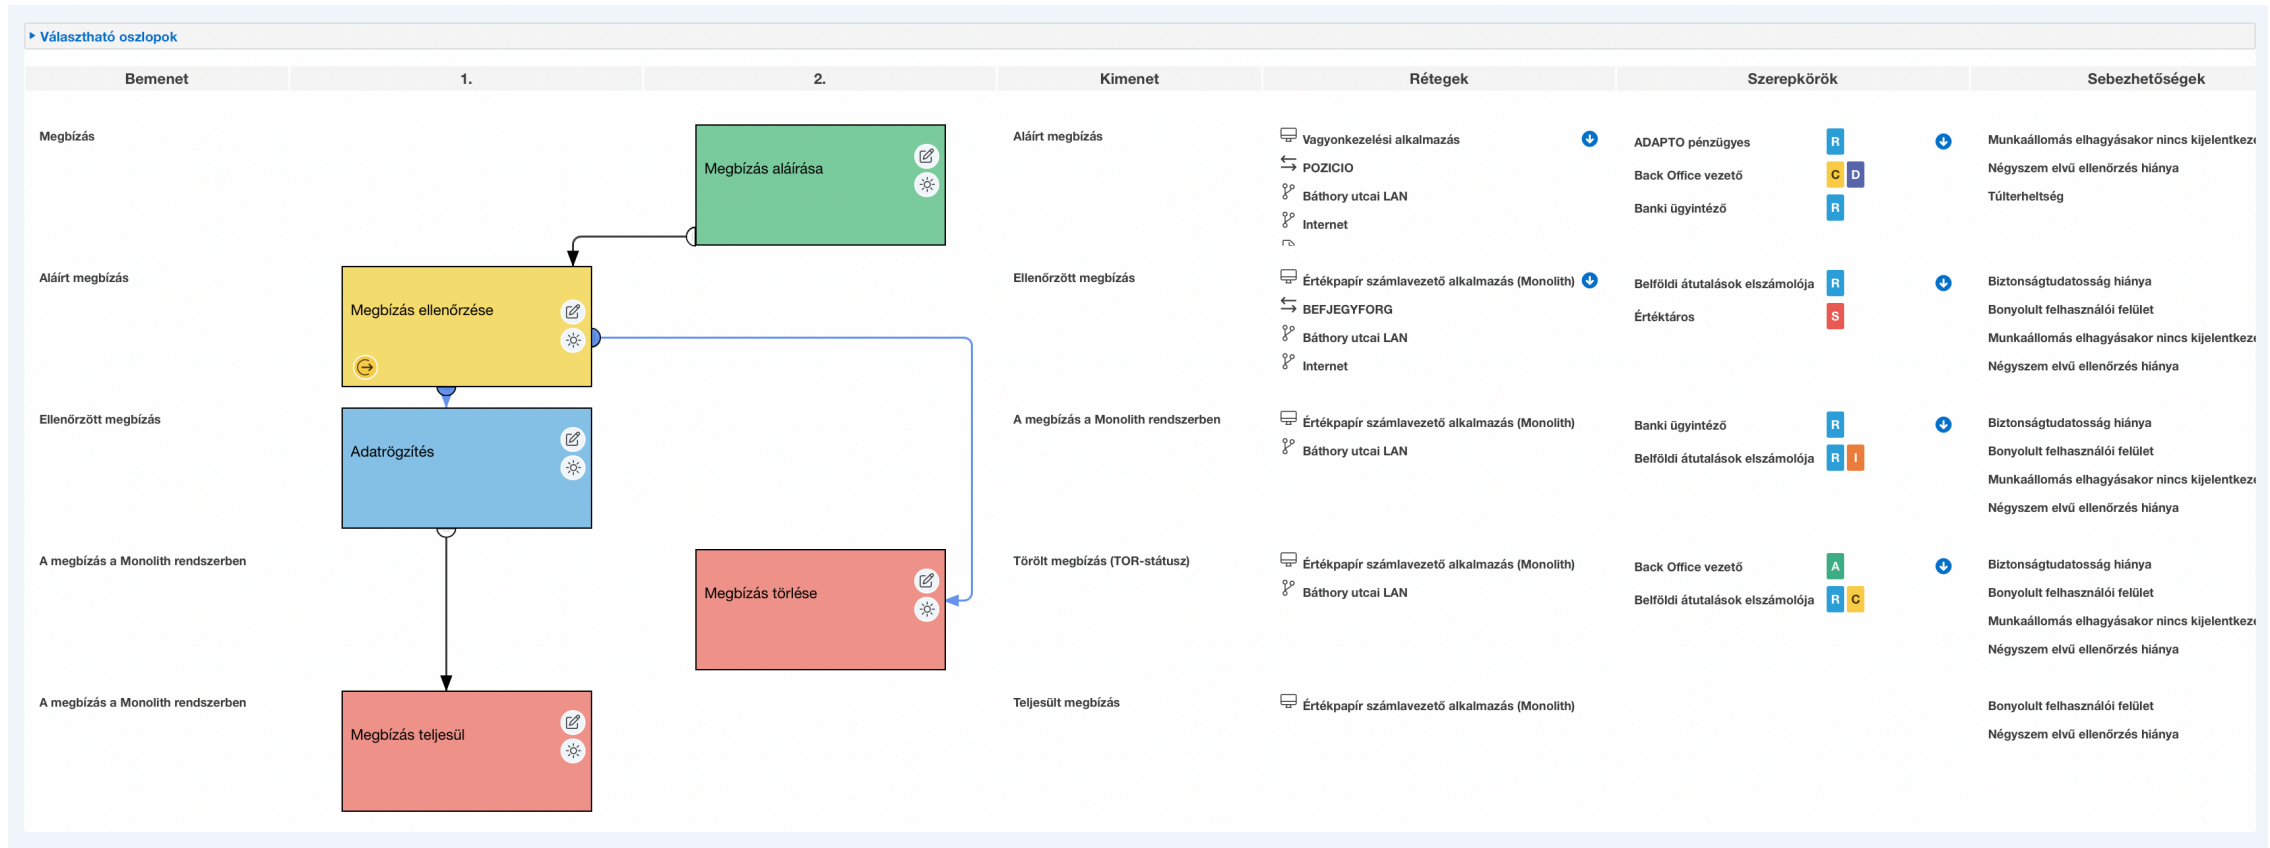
▸ Választható oszlopok

| Bemenet | 1. | 2. | Kimenet | Rétegek | Szerepkörök | Sebezhetőségek |
|---|---|---|---|---|---|---|
| Megbízás | | Megbízás aláírása | Aláírt megbízás | Vagyonkezelési alkalmazás<br>POZICIO<br>Báthory utcai LAN<br>Internet | ADAPTO pénzügyes R<br>Back Office vezető C D<br>Banki ügyintéző R | Munkaállomás elhagyásakor nincs kijelentkez<br>Négyszem elvű ellenőrzés hiánya<br>Túlterheltség |
| Aláírt megbízás | Megbízás ellenőrzése | | Ellenőrzött megbízás | Értékpapír számlavezető alkalmazás (Monolith)<br>BEFJEGYFORG<br>Báthory utcai LAN<br>Internet | Belföldi átutalások elszámolója R<br>Értéktáros S | Biztonságtudatosság hiánya<br>Bonyolult felhasználói felület<br>Munkaállomás elhagyásakor nincs kijelentkez<br>Négyszem elvű ellenőrzés hiánya |
| Ellenőrzött megbízás | Adatrögzítés | | A megbízás a Monolith rendszerben | Értékpapír számlavezető alkalmazás (Monolith)<br>Báthory utcai LAN | Banki ügyintéző R<br>Belföldi átutalások elszámolója R I | Biztonságtudatosság hiánya<br>Bonyolult felhasználói felület<br>Munkaállomás elhagyásakor nincs kijelentkez<br>Négyszem elvű ellenőrzés hiánya |
| A megbízás a Monolith rendszerben | | Megbízás törlése | Törölt megbízás (TOR-státusz) | Értékpapír számlavezető alkalmazás (Monolith)<br>Báthory utcai LAN | Back Office vezető A<br>Belföldi átutalások elszámolója R C | Biztonságtudatosság hiánya<br>Bonyolult felhasználói felület<br>Munkaállomás elhagyásakor nincs kijelentkez<br>Négyszem elvű ellenőrzés hiánya |
| A megbízás a Monolith rendszerben | Megbízás teljesül | | Teljesült megbízás | Értékpapír számlavezető alkalmazás (Monolith) | | Bonyolult felhasználói felület<br>Négyszem elvű ellenőrzés hiánya |